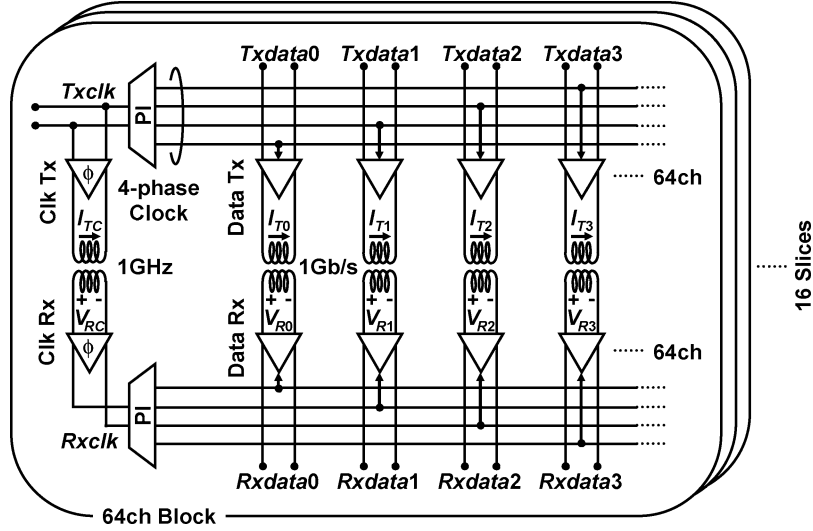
Txdata0 Txdata1 Txdata2 Txdata3

Txclk

PI

Clk Tx

$\phi$

4-phase Clock

Data Tx

64ch

$I_{TC}$

$I_{T0}$

$I_{T1}$

$I_{T2}$

$I_{T3}$

1GHz

1Gb/s

16 Slices

$V_{RC}$

$V_{R0}$

$V_{R1}$

$V_{R2}$

$V_{R3}$

Clk Rx

$\phi$

Data Rx

64ch

PI

Rxclk

Rxdata0 Rxdata1 Rxdata2 Rxdata3

64ch Block